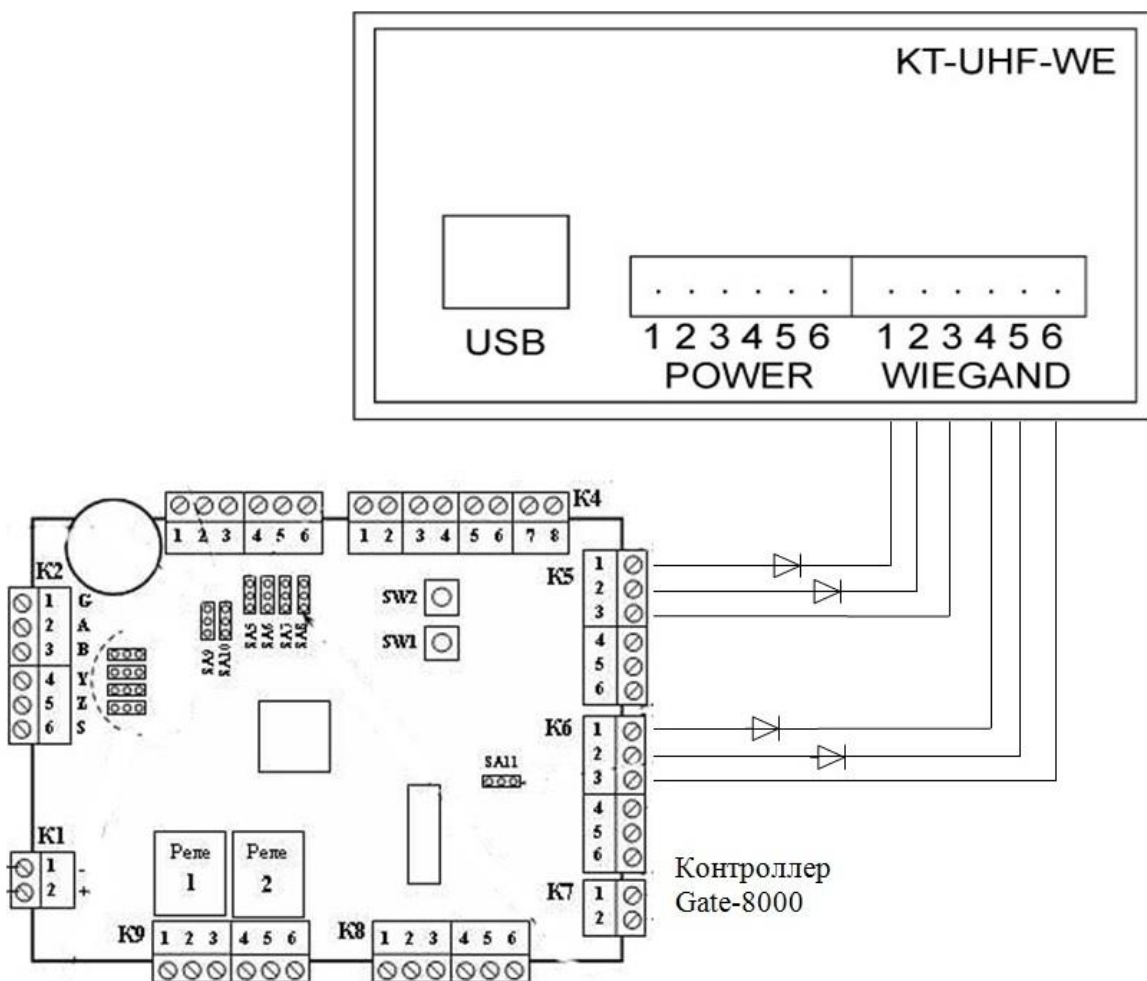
KT-UHF-WE

USB

1 2 3 4 5 6
POWER

1 2 3 4 5 6
WIEGAND

1 2 3 4 5 6

1 2 3 4 5 6 7 8
K4

K2
1 G
2 A
3 B
4 Y
5 Z
6 S

SA9 SA10
SA5 SA6 SA7 SA8

SW2
SW1

K5
1
2
3
4
5
6

K6
1
2
3
4
5
6

SA11

K1
1 -
2 +

Реле
1

Реле
2

K7
1
2

Контроллер
Gate-8000

K9
1 2 3 4 5 6

K8
1 2 3 4 5 6